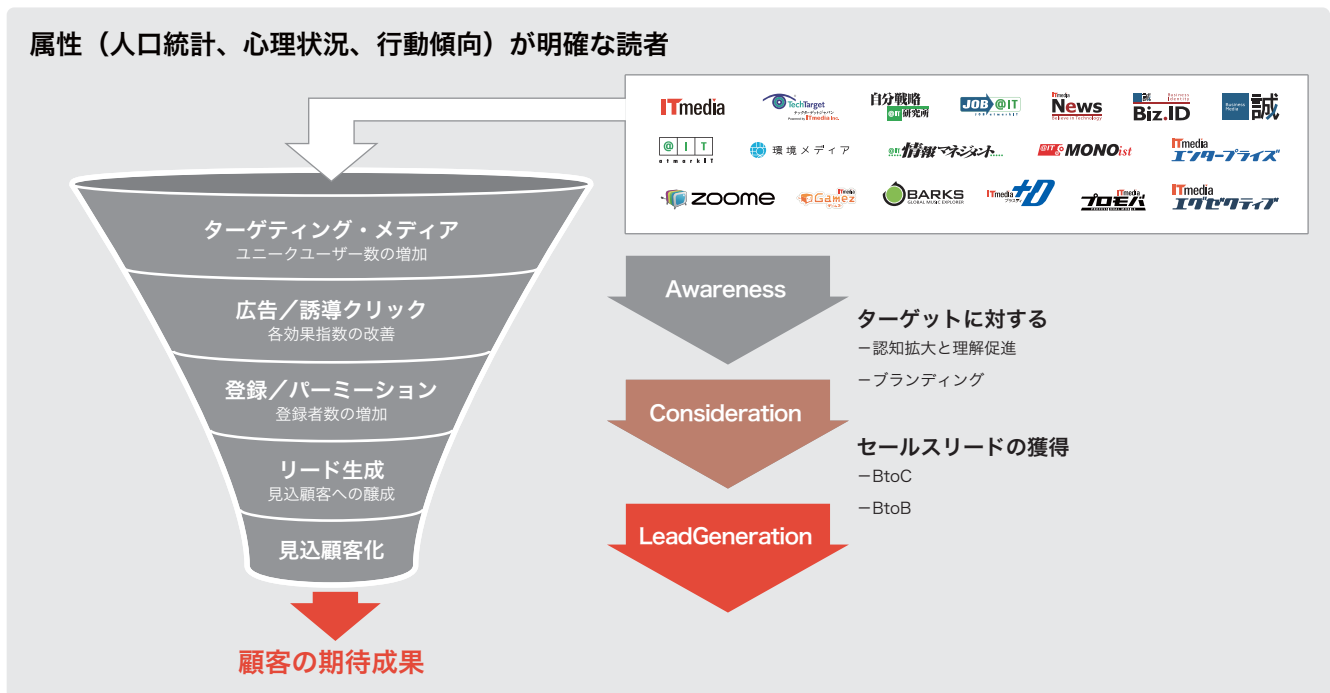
属性（人口統計、心理状況、行動傾向）が明確な読者

ITmedia
TechTarget
自分戦略研究所
JOB@IT
ITmedia News
Biz.ID
誠
@IT
環境メディア
情報マネジメント
@IT MONOist
ITmedia エンタープライズ
ZOOME
Gamez
BARKS
ITmedia +D
プロモバ
ITmedia エグゼクティブ

ターゲティング・メディア
ユニークユーザー数の増加

広告／誘導クリック
各効果指数の改善

登録／パーミーション
登録者数の増加

リード生成
見込顧客への醸成

見込顧客化

顧客の期待成果

Awareness

ターゲットに対する
ー認知拡大と理解促進
ーブランディング

Consideration

セールスリードの獲得
ーBtoC
ーBtoB

LeadGeneration